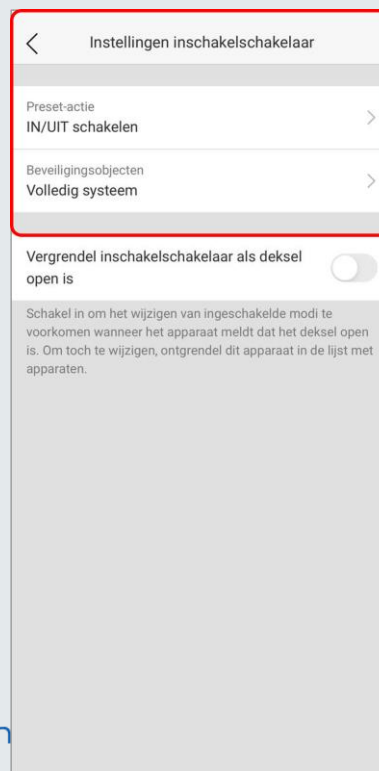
Instellingen inschakelschakelaar

Preset-actie
IN/UIT schakelen

Beveiligingsobjecten
Volledig systeem

Vergrendel inschakelschakelaar als deksel open is

Schakel in om het wijzigen van ingeschakelde modi te voorkomen wanneer het apparaat meldt dat het deksel open is. Om toch te wijzigen, ontgrendel dit apparaat in de lijst met apparaten.